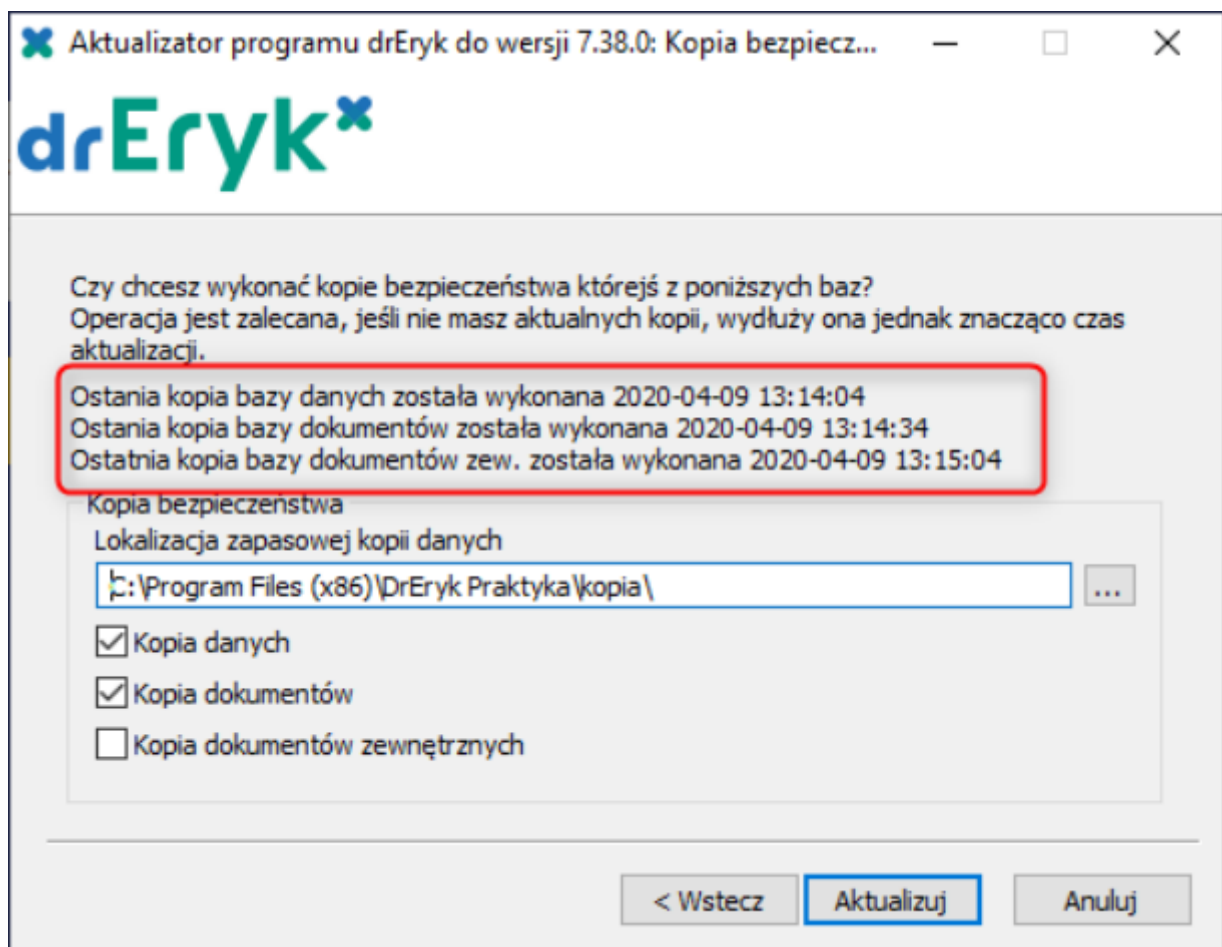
Aktualizator programu drEryk do wersji 7.38.0: Kopia bezpiecz...

drEryk

Czy chcesz wykonać kopie bezpieczeństwa którejś z poniższych baz?
Operacja jest zalecana, jeśli nie masz aktualnych kopii, wydłuży ona jednak znacząco czas aktualizacji.

Ostania kopia bazy danych została wykonana 2020-04-09 13:14:04
Ostania kopia bazy dokumentów została wykonana 2020-04-09 13:14:34
Ostatnia kopia bazy dokumentów zew. została wykonana 2020-04-09 13:15:04

Kopia bezpieczeństwa
Lokalizacja zapasowej kopii danych
C:\Program Files (x86)\DrEryk Praktyka\kopia\
...
Kopia danych
Kopia dokumentów
Kopia dokumentów zewnętrznych

< Wstecz
Aktualizuj
Anuluj